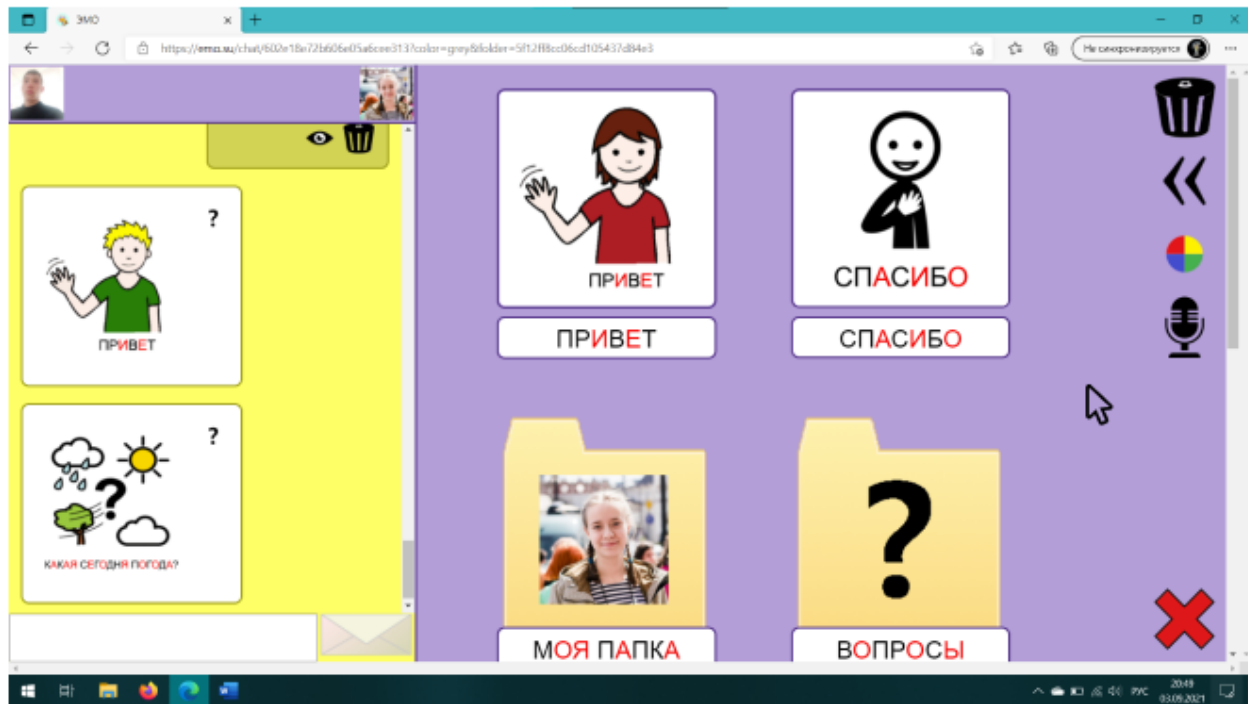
ЭМО
https://emo.su/chat/602e18e72b606e05a6cee313?color=grey&folder=5f12f88cc06cd105437d84e3
Не синхронизируется

?
ПРИВЕТ

?
КАКАЯ СЕГОДНЯ ПОГОДА?

ПРИВЕТ
ПРИВЕТ

СПАСИБО
СПАСИБО

МОЯ ПАПКА

?
ВОПРОСЫ

РУС 20:49 03.09.2021